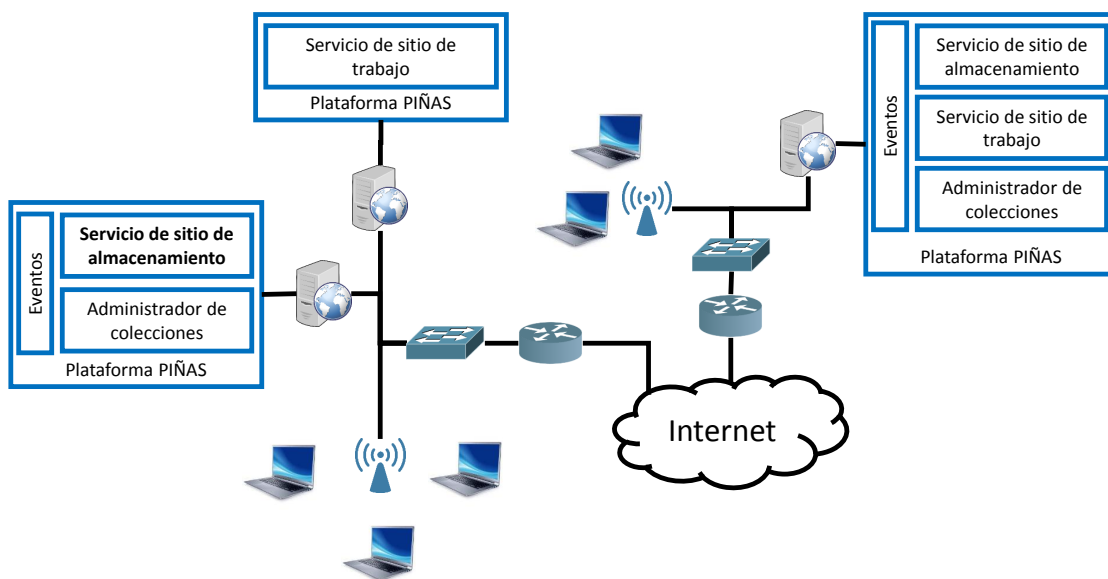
Servicio de sitio de trabajo

Plataforma PIÑAS

Eventos

Servicio de sitio de almacenamiento

Administrador de colecciones

Plataforma PIÑAS

Eventos

Servicio de sitio de almacenamiento

Servicio de sitio de trabajo

Administrador de colecciones

Plataforma PIÑAS

Internet